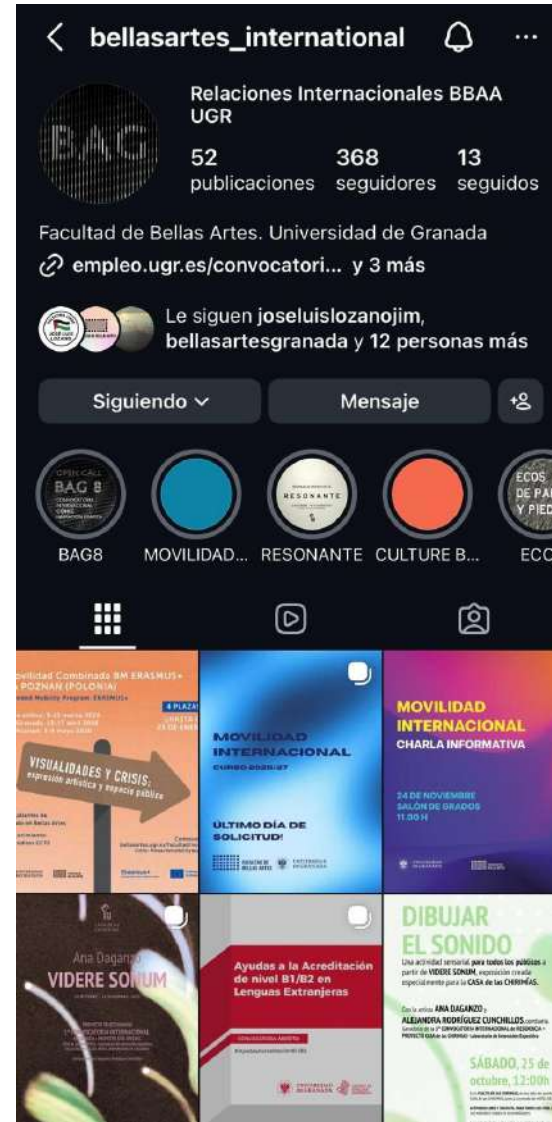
< bellasartes_international

BAG

Relaciones Internacionales BBAA UGR

52 publicaciones

368 seguidores

13 seguidos

Facultad de Bellas Artes. Universidad de Granada

empleo.ugr.es/convocatori... y 3 más

Le siguen joseluislozanojim, bellasartesgranada y 12 personas más

Siguiendo

Mensaje

OPEN CALL BAG 8

BAG8

MOVILIDAD...

RESONANTE

RESONANTE

CULTURE B...

ECOS DE PA Y PIED

ECC

Movilidad Combinada BM ERASMUS+ POZNAN (POLONIA)

4 PLAZAS

VISUALIDADES Y CRISIS: expresión artística y espacio público

MOVILIDAD INTERNACIONAL

CURSO 2026/27

ÚLTIMO DÍA DE SOLICITUD!

MOVILIDAD INTERNACIONAL

CHARLA INFORMATIVA

24 DE NOVIEMBRE SALÓN DE GRADOS 11.00 H

Ana Daganzo

VIDERE SONUM

Ayudas a la Acreditación de nivel B1/B2 en Lenguas Extranjeras

CONVOCATORIA ABIERTA

DIBUJAR EL SONIDO

Una actividad sensorial para todos los públicos a partir de VIDERE SONUM, exposición creada especialmente para la CASA de las CHIRIMÍAS.

Con la artista ANA DAGANZO y ALEJANDRA RODRÍGUEZ CUNCHILLOS

SÁBADO, 25 de octubre, 12:00h